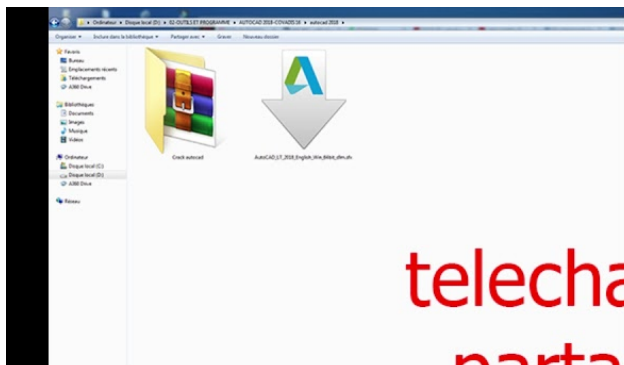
Ordinateur ▸ Disque local (D:) ▸ 02-OUTILS ET PROGRAMME ▸ AUTOCAD 2018-COVADIS 16 ▸ autocad 2018 ▸

Organiser ▾ Inclure dans la bibliothèque ▾ Partager avec ▾ Graver Nouveau dossier

Favoris
Bureau
Emplacements récents
Téléchargements
6380 Drive

Bibliothèques
Documents
Images
Musique
Vidéos

Ordinateur
Disque local (C:)
Disque local (D:)
6380 Drive

Réseau

Crack autocad

AutoCAD_LT_2018_English_Win_64bit_dlm.sfx

telecha

parta